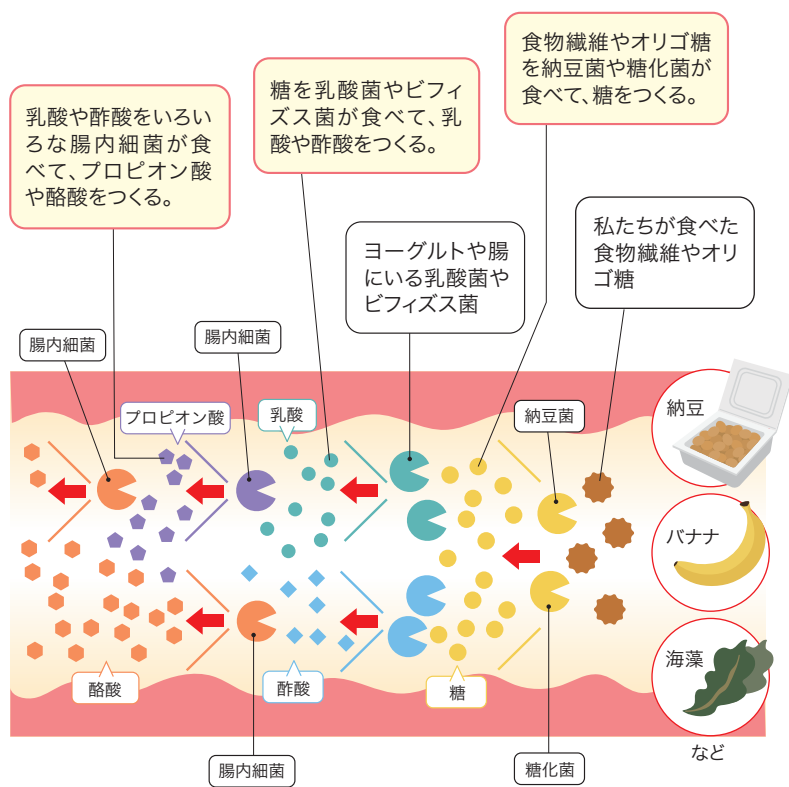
乳酸や酢酸をいろいろな腸内細菌が食べて、プロピオン酸や酪酸をつくる。

糖を乳酸菌やビフィズス菌が食べて、乳酸や酢酸をつくる。

食物繊維やオリゴ糖を納豆菌や糖化菌が食べて、糖をつくる。

ヨーグルトや腸にいる乳酸菌やビフィズス菌

私たちが食べた食物繊維やオリゴ糖

腸内細菌

腸内細菌

プロピオン酸

乳酸

納豆菌

納豆

バナナ

海藻

など

酪酸

酢酸

糖

腸内細菌

糖化菌